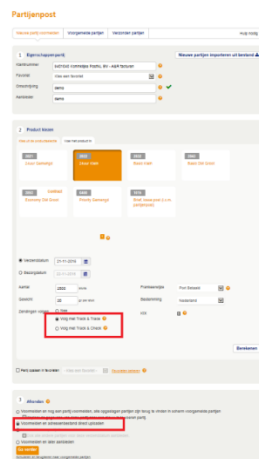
Partijenpost

Nieuwe partij aanmaken | Voorgaande partijen | Verzonden partijen | Hulp nodig

1 Eigenschappen partij

Nieuwe partijen importeren uit bestand

Klantnummer
Favoriet
Omschrijving
Kenmerk

demo

demo

2 Product kiezen

DBG
Drop/Spelverpak

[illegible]
Vinyl Mail

DBG
Brief Mail

DBG
Brief Mail Box

DBG
Economy DM Smart

DBG
Priority Spelverpak

DTB
Brief, Nieuw post (t.m. pakjespost)

Verzenddatum 23-11-2016

Bezorgdatum 23-11-2016

Aantal
Gewicht
Zendingen volgen

Nee

Volg mail Track & Trace

Volg mail Track & Check

Postsoorten
Bestemming
Info

Post Bestelde
Nederland

Berekenen

3 Afronden

Voorwerpen en volg een partij voordat ik de partijen opgeven aan het einde van voorgaande partijen

Voorwerpen en adresseerbestand direct uploaden

Voorwerpen en later uploaden

Ga verder